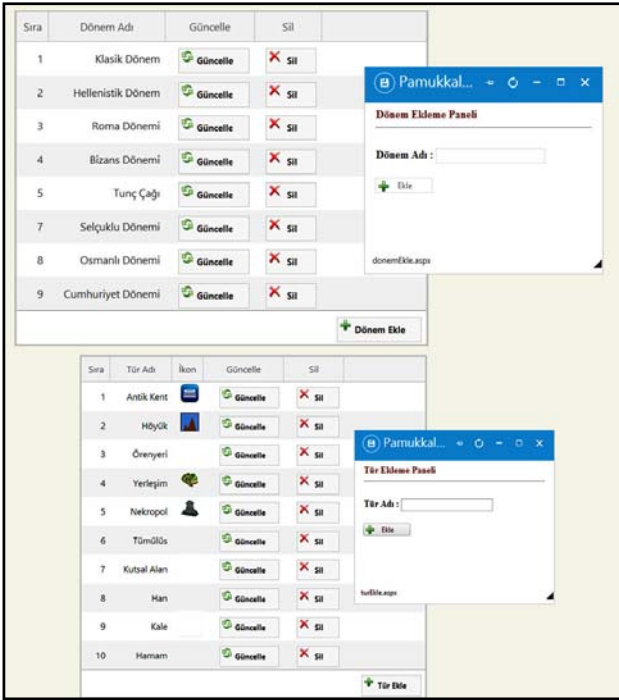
| Sıra | Dönem Adı | Güncelle | Sil |
|---|---|---|---|
| 1 | Klasik Dönem | Güncelle | Sil |
| 2 | Hellenistik Dönem | Güncelle | Sil |
| 3 | Roma Dönemi | Güncelle | Sil |
| 4 | Bizans Dönemi | Güncelle | Sil |
| 5 | Tunç Çağı | Güncelle | Sil |
| 7 | Selçuklu Dönemi | Güncelle | Sil |
| 8 | Osmanlı Dönemi | Güncelle | Sil |
| 9 | Cumhuriyet Dönemi | Güncelle | Sil |

Dönem Ekle

Pamukkal...

Dönem Ekleme Paneli

Dönem Adı :

Ekle

donemEkle.aspx

| Sıra | Tür Adı | İkon | Güncelle | Sil |
|---|---|---|---|---|
| 1 | Antik Kent | | Güncelle | Sil |
| 2 | Höyük | | Güncelle | Sil |
| 3 | Örenyeri | | Güncelle | Sil |
| 4 | Yerleşim | | Güncelle | Sil |
| 5 | Nekropol | | Güncelle | Sil |
| 6 | Tümülüs | | Güncelle | Sil |
| 7 | Kutsal Alan | | Güncelle | Sil |
| 8 | Han | | Güncelle | Sil |
| 9 | Kale | | Güncelle | Sil |
| 10 | Hamam | | Güncelle | Sil |

Tür Ekle

Pamukkal...

Tür Ekleme Paneli

Tür Adı :

Ekle

turEkle.aspx